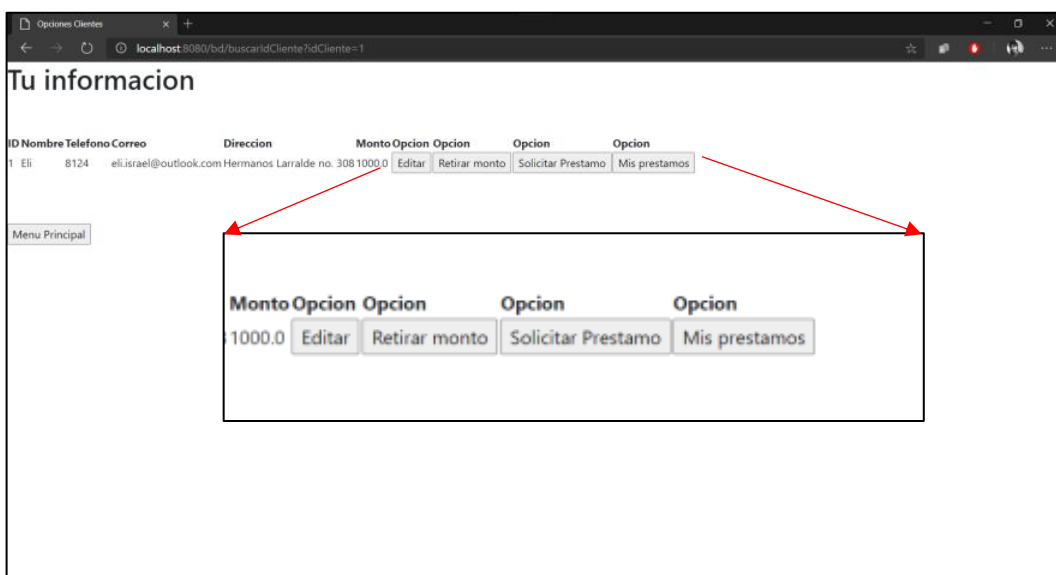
Opciones Clientes

localhost:8080/bd/buscarIdCliente?idCliente=1

Tu informacion

| ID | Nombre | Telefono | Correo | Direccion | Monto | Opcion | Opcion | Opcion | Opcion |
|---|---|---|---|---|---|---|---|---|---|
| 1 | Eli | 8124 | eli.israel@outlook.com | Hermanos Larralde no. 308 | 1000.0 | Editar | Retirar monto | Solicitar Prestamo | Mis prestamos |

Menu Principal

| Monto | Opcion | Opcion | Opcion | Opcion |
|---|---|---|---|---|
| 1000.0 | Editar | Retirar monto | Solicitar Prestamo | Mis prestamos |